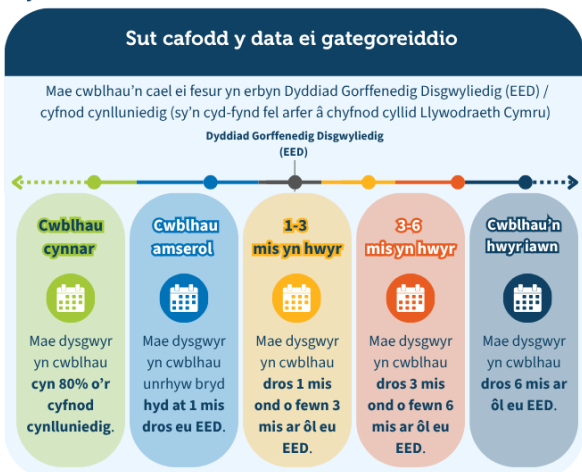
Sut cafodd y data ei gategoreiddio

Mae cwblhau'n cael ei fesur yn erbyn Dyddiad Gorffenedig Disgwyliedig (EED) / cyfnod cynlluniedig (sy'n cyd-fynd fel arfer â chyfnod cyllid Llywodraeth Cymru)

Dyddiad Gorffenedig Disgwyliedig (EED)

Cwblhau cynnar

Mae dysgwyr yn cwblhau **cyn 80% o'r cyfnod cynlluniedig**.

Cwblhau amserol

Mae dysgwyr yn cwblhau unrhyw bryd **hyd at 1 mis dros eu EED**.

1-3 mis yn hwyr

Mae dysgwyr yn cwblhau **dros 1 mis ond o fewn 3 mis ar ôl eu EED.**

3-6 mis yn hwyr

Mae dysgwyr yn cwblhau **dros 3 mis ond o fewn 6 mis ar ôl eu EED.**

Cwblhau'n hwyr iawn

Mae dysgwyr yn cwblhau **dros 6 mis ar ôl eu EED.**